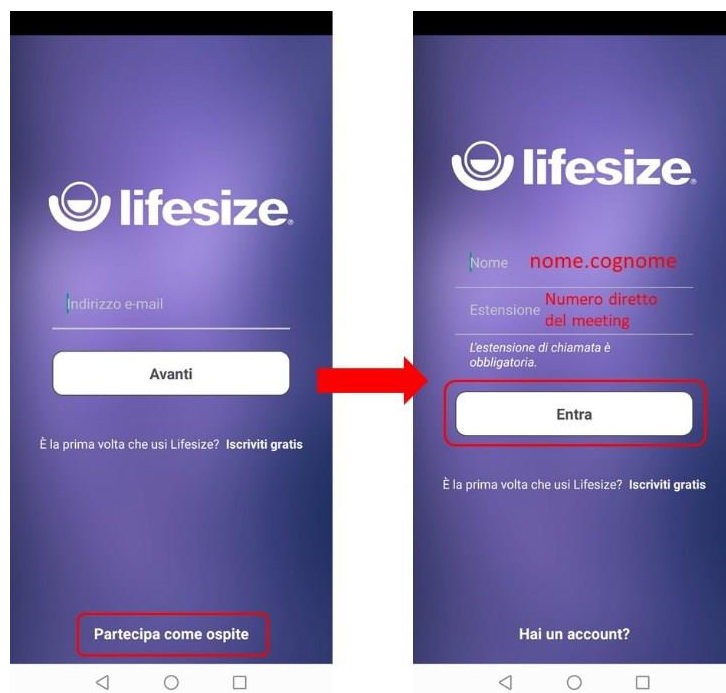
lifesize

Indirizzo e-mail

Avanti

È la prima volta che usi Lifesize? Iscriviti gratis

Partecipa come ospite

lifesize

Nome nome.cognome

Estensione Numero diretto del meeting

L'estensione di chiamata è obbligatoria.

Entra

È la prima volta che usi Lifesize? Iscriviti gratis

Hai un account?